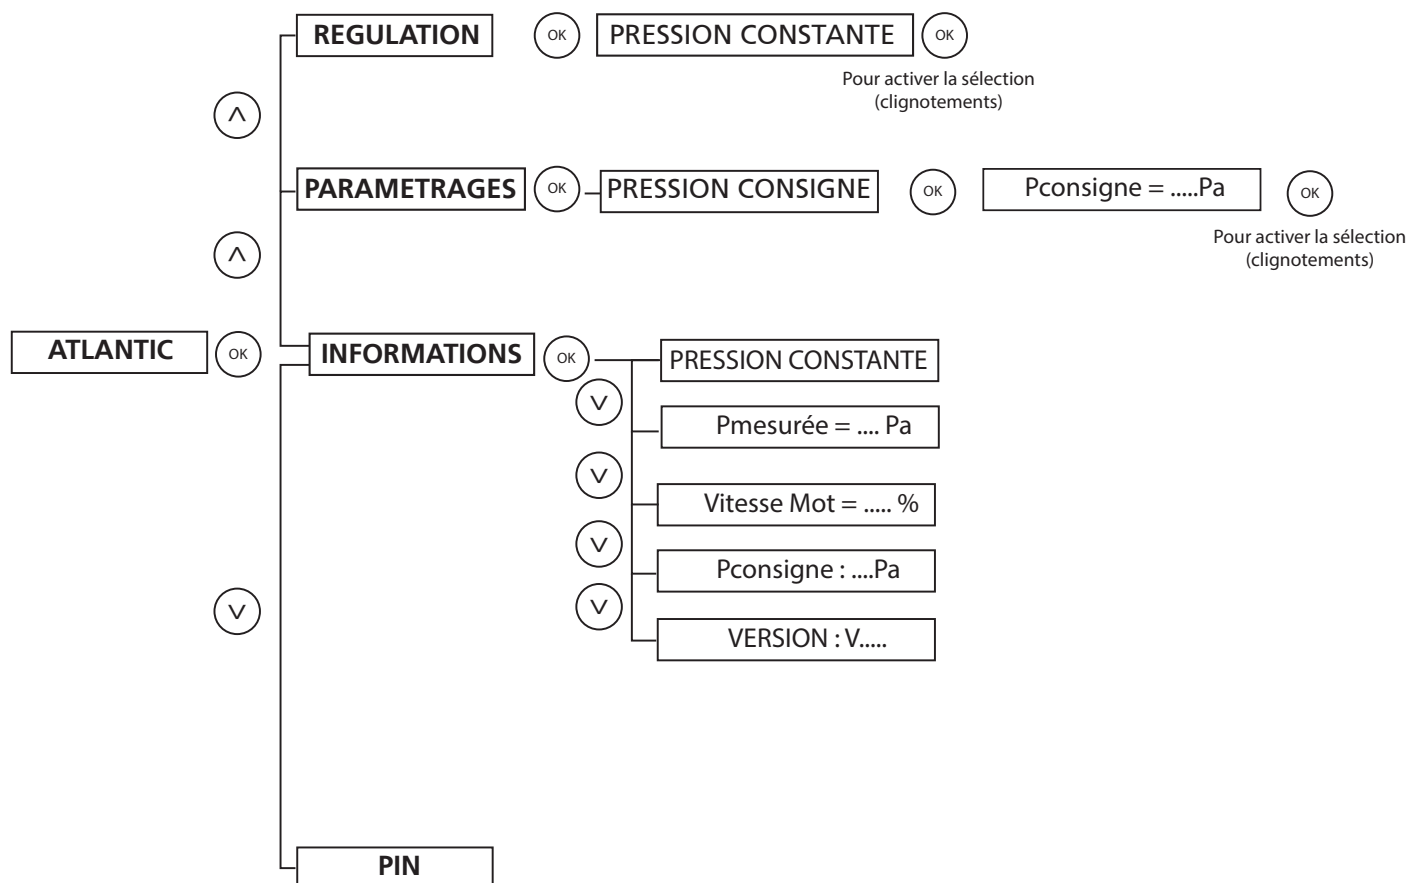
REGULATION
OK
PRESSION CONSTANTE
OK
Pour activer la sélection (clignotements)

^

PARAMETRAGES
OK
PRESSION CONSIGNE
OK
Pconsigne = .....Pa
OK
Pour activer la sélection (clignotements)

^

ATLANTIC
OK

INFORMATIONS
OK
PRESSION CONSTANTE
v
Pmesurée = .... Pa
v
Vitesse Mot = ..... %
v
Pconsigne : ....Pa
v
VERSION : V.....

v

PIN